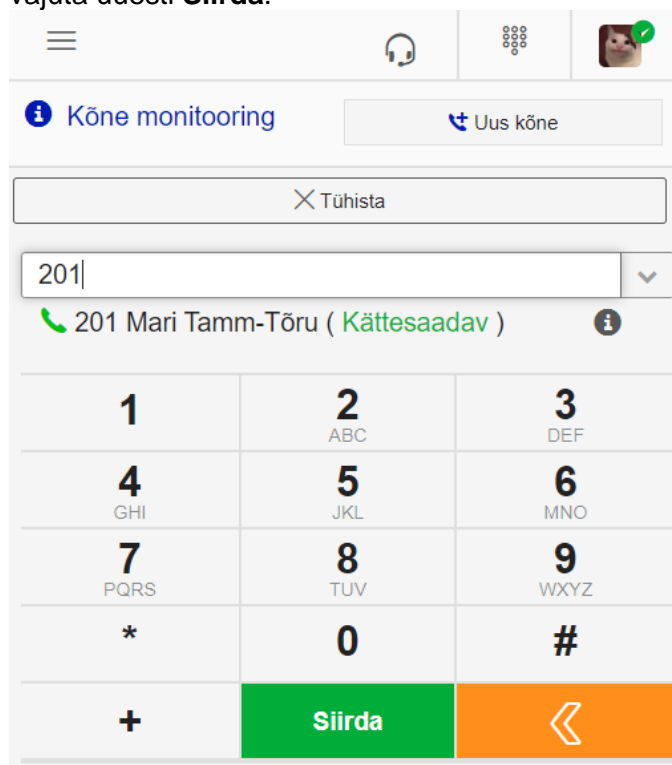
vajuta uuesti **Siirda**.

Kõne monitooring

Uus kõne

Tühista

201

201 Mari Tamm-Tõru ( Kättesaadav )

| 1 | 2 ABC | 3 DEF |
|---|---|---|
| 4 GHI | 5 JKL | 6 MNO |
| 7 PQRS | 8 TUV | 9 WXYZ |
| * | 0 | # |
| + | Siirda | « |